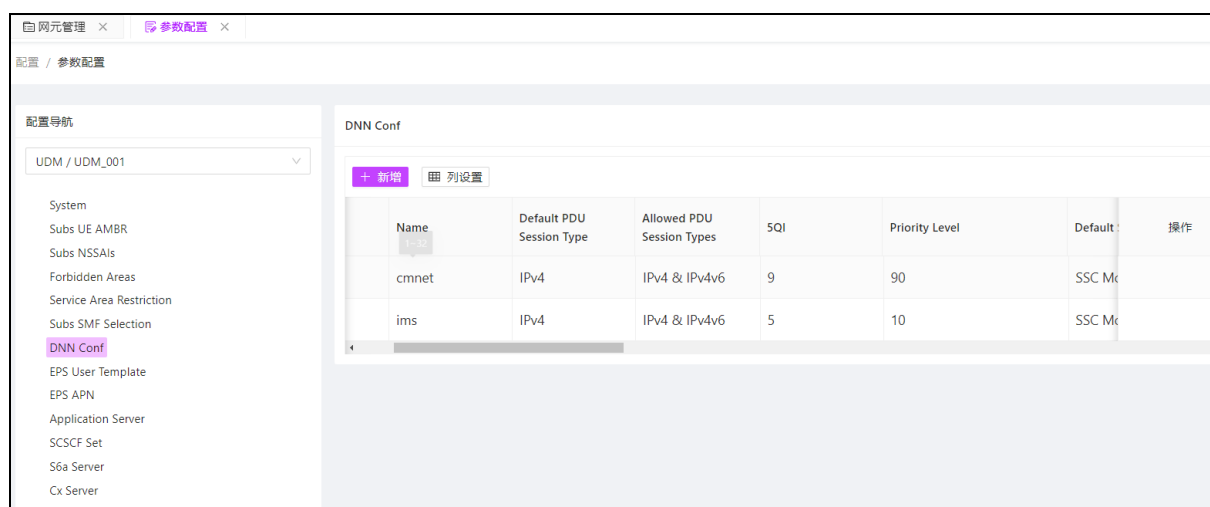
网元管理 ×
参数配置 ×

配置 / 参数配置

配置导航

UDM / UDM_001

System
Subs UE AMBR
Subs NSSAIs
Forbidden Areas
Service Area Restriction
Subs SMF Selection
DNN Conf
EPS User Template
EPS APN
Application Server
SCSCF Set
S6a Server
Cx Server

DNN Conf

+ 新增
列设置

| Name 1~32 | Default PDU Session Type | Allowed PDU Session Types | 5QI | Priority Level | Default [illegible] | 操作 |
|---|---|---|---|---|---|---|
| cmnet | IPv4 | IPv4 & IPv4v6 | 9 | 90 | SSC Mo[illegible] | |
| ims | IPv4 | IPv4 & IPv4v6 | 5 | 10 | SSC Mo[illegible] | |